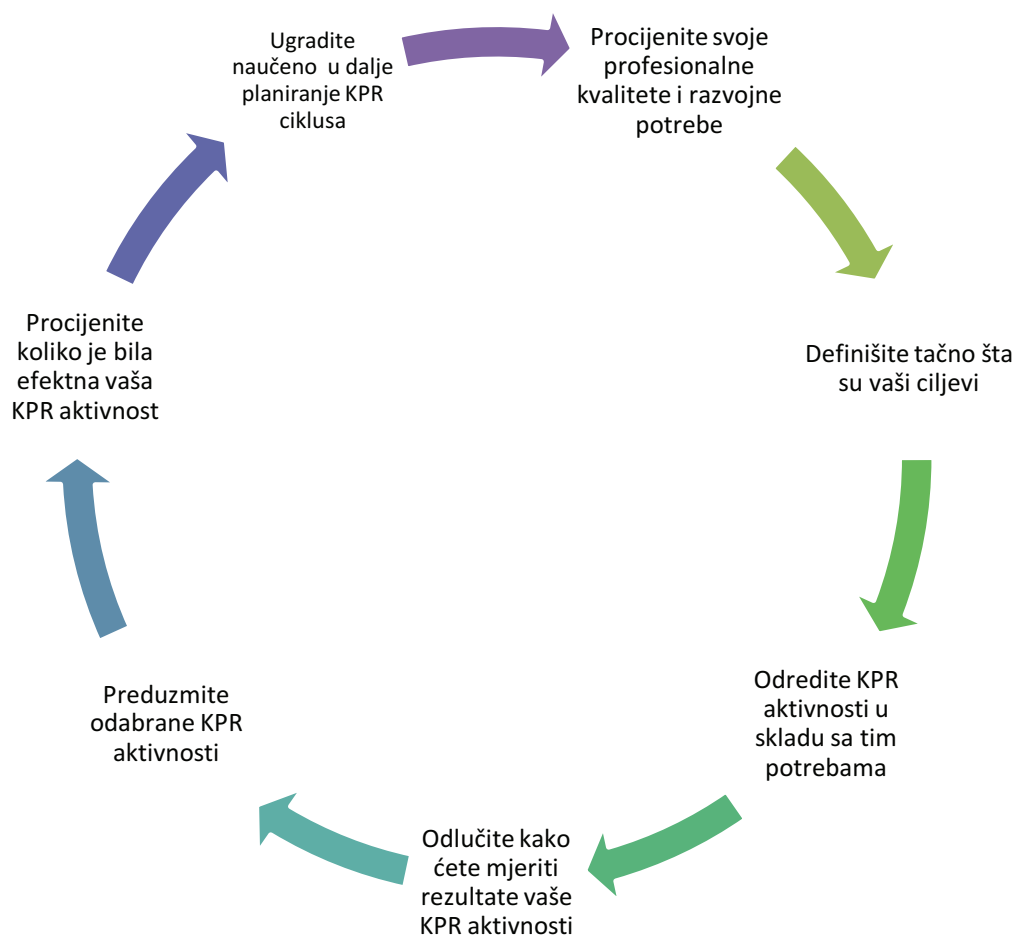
Procijenite svoje profesionalne kvalitete i razvojne potrebe

Definišite tačno šta su vaši ciljevi

Odredite KPR aktivnosti u skladu sa tim potrebama

Odlučite kako ćete mjeriti rezultate vaše KPR aktivnosti

Preduzmite odabrane KPR aktivnosti

Procijenite koliko je bila efektna vaša KPR aktivnost

Ugradite naučeno u dalje planiranje KPR ciklusa